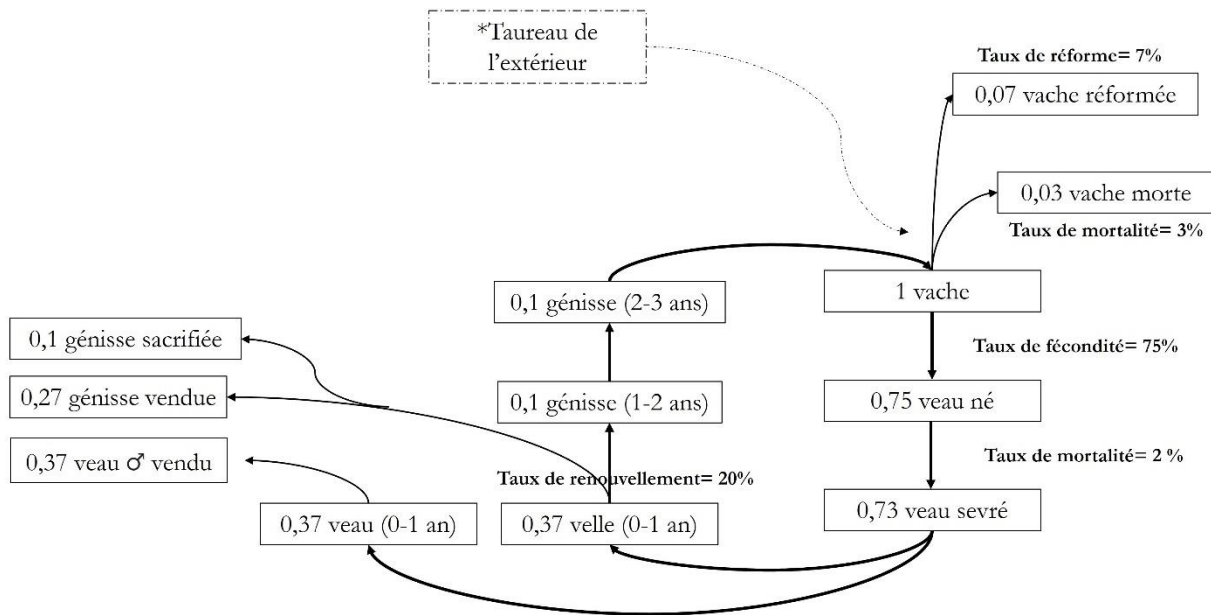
*Taureau de l'extérieur

Taux de réforme= 7%

0,07 vache réformée

0,03 vache morte

Taux de mortalité= 3%

1 vache

0,1 génisse (2-3 ans)

0,1 génisse sacrifiée

0,27 génisse vendue

0,1 génisse (1-2 ans)

Taux de fécondité= 75%

0,75 veau né

Taux de mortalité= 2 %

0,37 veau ♂ vendu

Taux de renouvellement= 20%

0,37 veau (0-1 an)

0,37 velle (0-1 an)

0,73 veau sevré